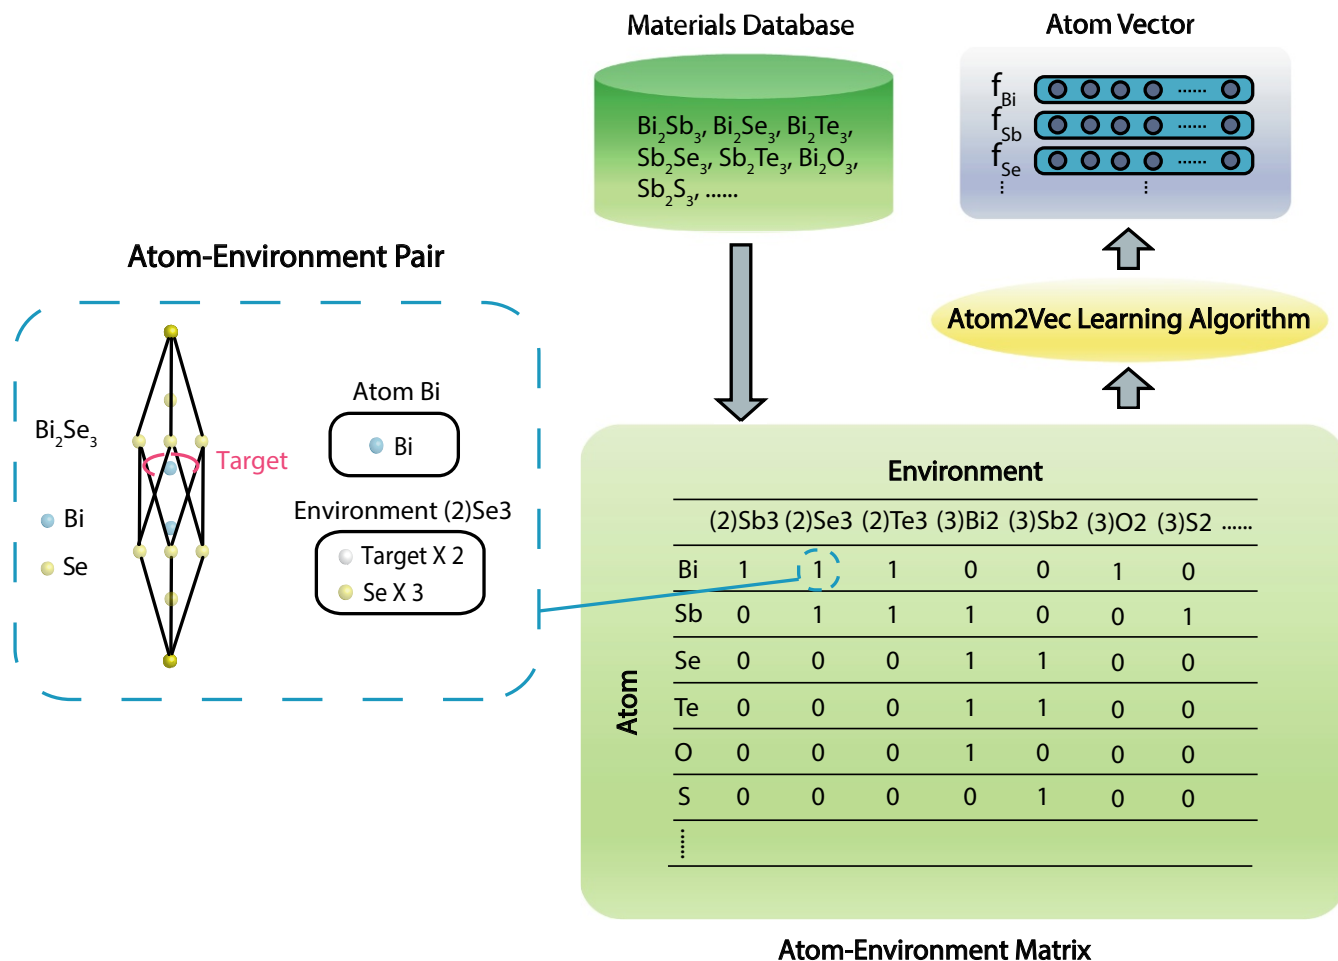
Materials Database

$Bi_2Sb_3$, $Bi_2Se_3$, $Bi_2Te_3$, $Sb_2Se_3$, $Sb_2Te_3$, $Bi_2O_3$, $Sb_2S_3$, ......

Atom Vector

$f_{Bi}$
$f_{Sb}$
$f_{Se}$
⋮
......
......
......
⋮

Atom2Vec Learning Algorithm

Atom-Environment Pair

$Bi_2Se_3$

Bi
Se

Target

Atom Bi

Bi

Environment (2)Se3

Target X 2
Se X 3

Environment

Atom

| | (2)Sb3 | (2)Se3 | (2)Te3 | (3)Bi2 | (3)Sb2 | (3)O2 | (3)S2 ...... |
|---|---|---|---|---|---|---|---|
| Bi | 1 | 1 | 1 | 0 | 0 | 1 | 0 |
| Sb | 0 | 1 | 1 | 1 | 0 | 0 | 1 |
| Se | 0 | 0 | 0 | 1 | 1 | 0 | 0 |
| Te | 0 | 0 | 0 | 1 | 1 | 0 | 0 |
| O | 0 | 0 | 0 | 1 | 0 | 0 | 0 |
| S | 0 | 0 | 0 | 0 | 1 | 0 | 0 |
| ⋮ | | | | | | | |

Atom-Environment Matrix